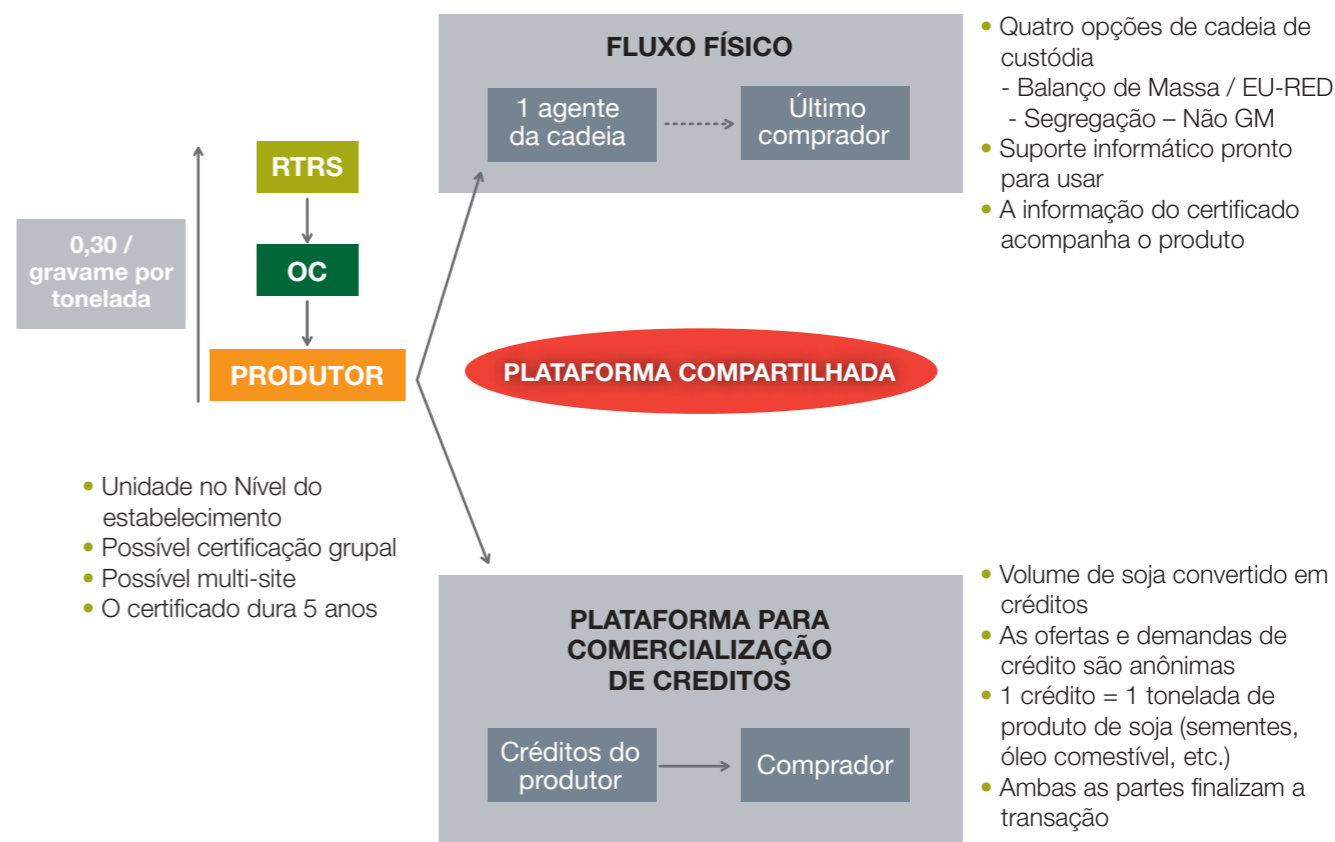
0,30 / gravame por tonelada

RTRS

OC

PRODUTOR

• Unidade no Nível do estabelecimento
• Possível certificação grupal
• Possível multi-site
• O certificado dura 5 anos

FLUXO FÍSICO

1 agente da cadeia

Último comprador

• Quatro opções de cadeia de custódia
- Balanço de Massa / EU-RED
- Segregação – Não GM
• Suporte informático pronto para usar
• A informação do certificado acompanha o produto

PLATAFORMA COMPARTILHADA

PLATAFORMA PARA COMERCIALIZAÇÃO DE CREDITOS

Créditos do produtor

Comprador

• Volume de soja convertido em créditos
• As ofertas e demandas de crédito são anônimas
• 1 crédito = 1 tonelada de produto de soja (sementes, óleo comestível, etc.)
• Ambas as partes finalizam a transação